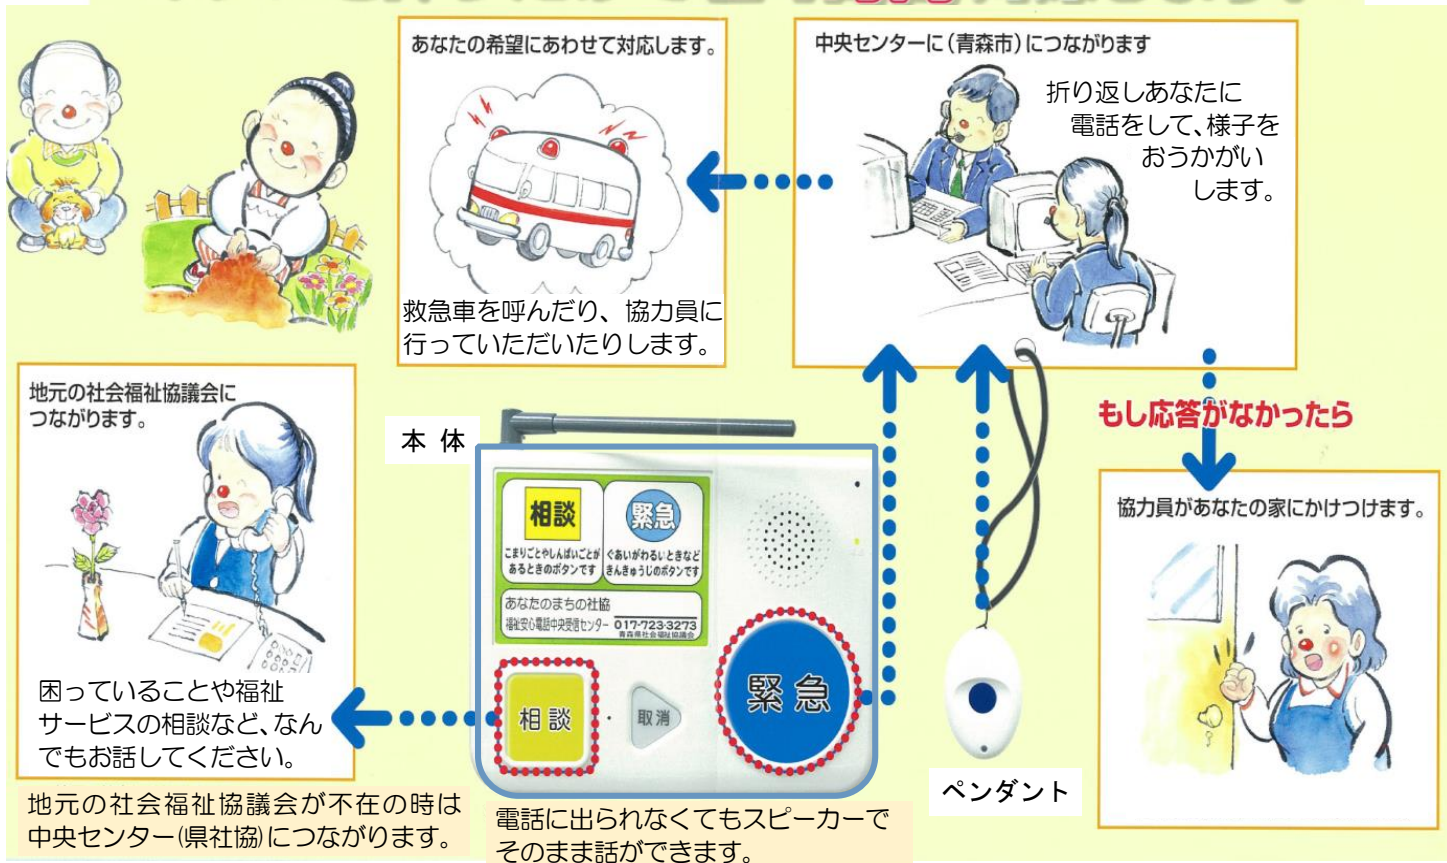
あなたの希望にあわせて対応します。

救急車を呼んだり、協力員に行っていただいたりします。

中央センターに（青森市）につながります

折り返しあなたに電話をして、様子をおうかがいします。

もし応答がなかったら

協力員があなたの家にかけつけます。

地元の社会福祉協議会につながります。

困っていることや福祉サービスの相談など、なんでもお話してください。

地元の社会福祉協議会が不在の時は中央センター(県社協)につながります。

本 体

相談

こまりごとやしんぱいごとがあるときのボタンです

緊急

ぐあいがわるいときなどきんきゅうじのボタンです

あなたのまちの社協

福祉安心電話中央受信センター 017-723-3273

青森県社会福祉協議会

相 談

取消

緊 急

ペンダント

電話に出られなくてもスピーカーでそのまま話ができます。